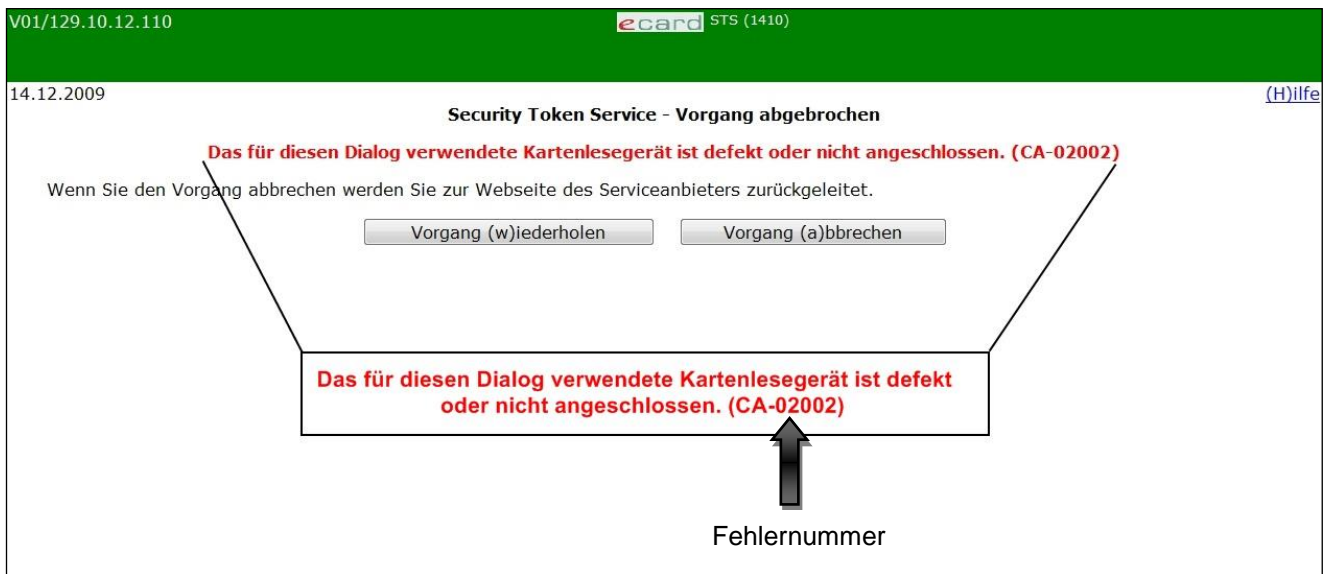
V01/129.10.12.110

ecard STS (1410)

14.12.2009

(H)ilfe

Security Token Service - Vorgang abgebrochen

Das für diesen Dialog verwendete Kartenlesegerät ist defekt oder nicht angeschlossen. (CA-02002)

Wenn Sie den Vorgang abbrechen werden Sie zur Webseite des Serviceanbieters zurückgeleitet.

Vorgang (w)iederholen

Vorgang (a)bbrechen

Das für diesen Dialog verwendete Kartenlesegerät ist defekt oder nicht angeschlossen. (CA-02002)

Fehlernummer